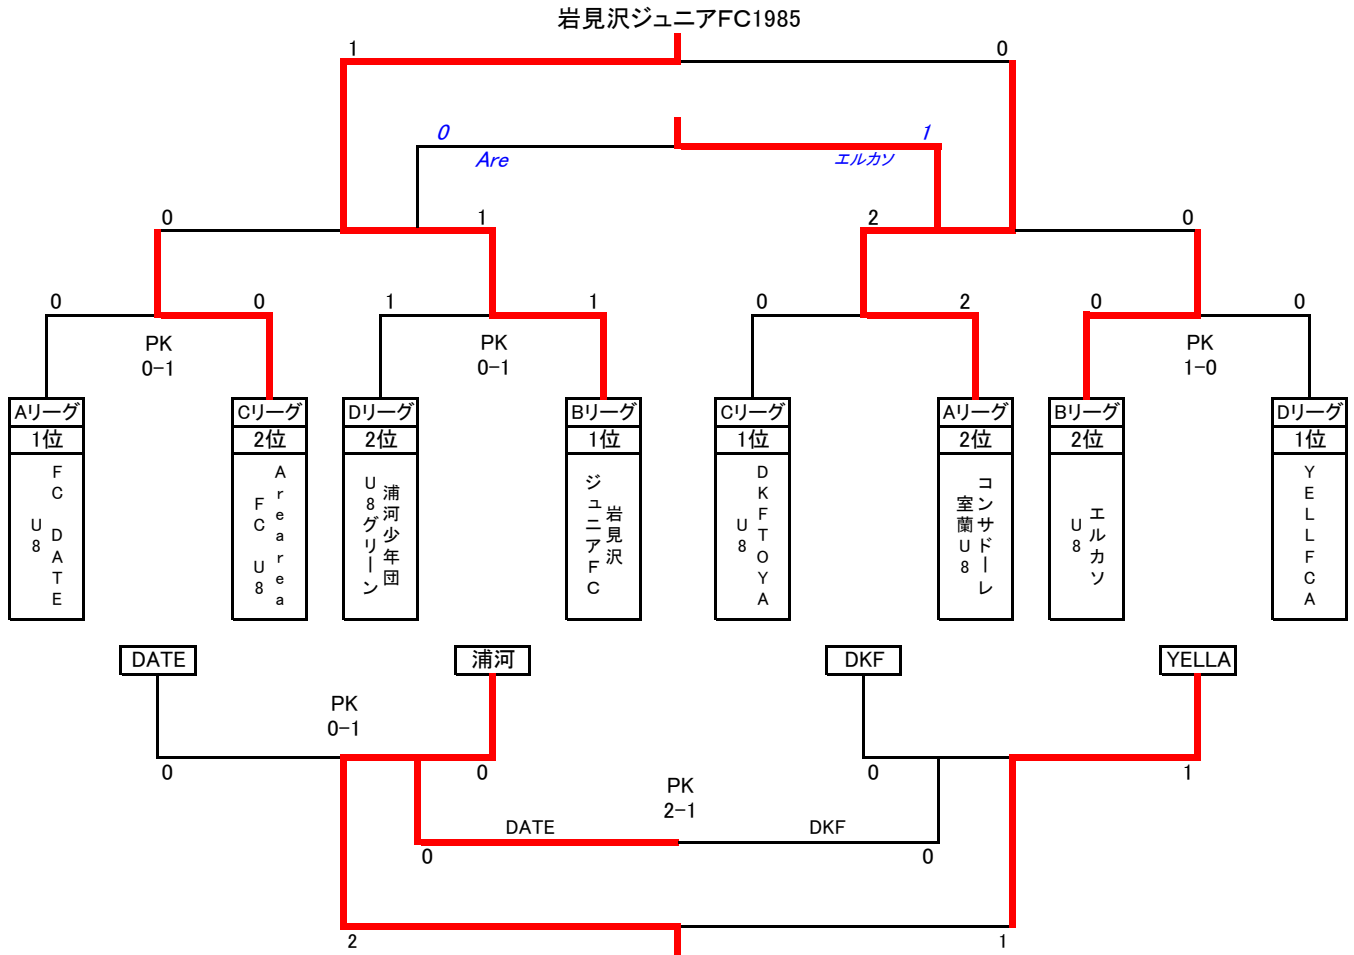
岩見沢ジュニアFC1985

1

0

0

Are

1

エルカソ

0

1

2

0

0

0

1

1

0

2

0

0

PK
0−1

PK
0−1

PK
1−0

Aリーグ
1位
FC DATE U8

Cリーグ
2位
Area FC U8

Dリーグ
2位
浦河少年団 U8グリーン

Bリーグ
1位
岩見沢 ジュニアFC

Cリーグ
1位
DKF TOYA U8

Aリーグ
2位
コンサドーレ 室蘭U8

Bリーグ
2位
エルカソ U8

Dリーグ
1位
YELL FCA

DATE

浦河

DKF

YELLA

PK
0−1

0

0

PK
2−1

0

1

DATE

DKF

0

0

2

1